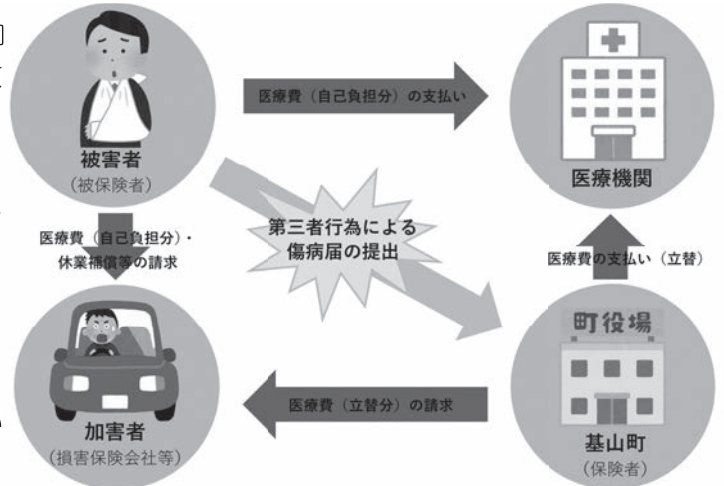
医療費（自己負担分）の支払い

被害者
（被保険者）

医療機関

第三者行為による
傷病届の提出

医療費（自己負担分）・
休業補償等の請求

医療費の支払い（立替）

町役場

医療費（立替分）の請求

加害者
（損害保険会社等）

基山町
（保険者）